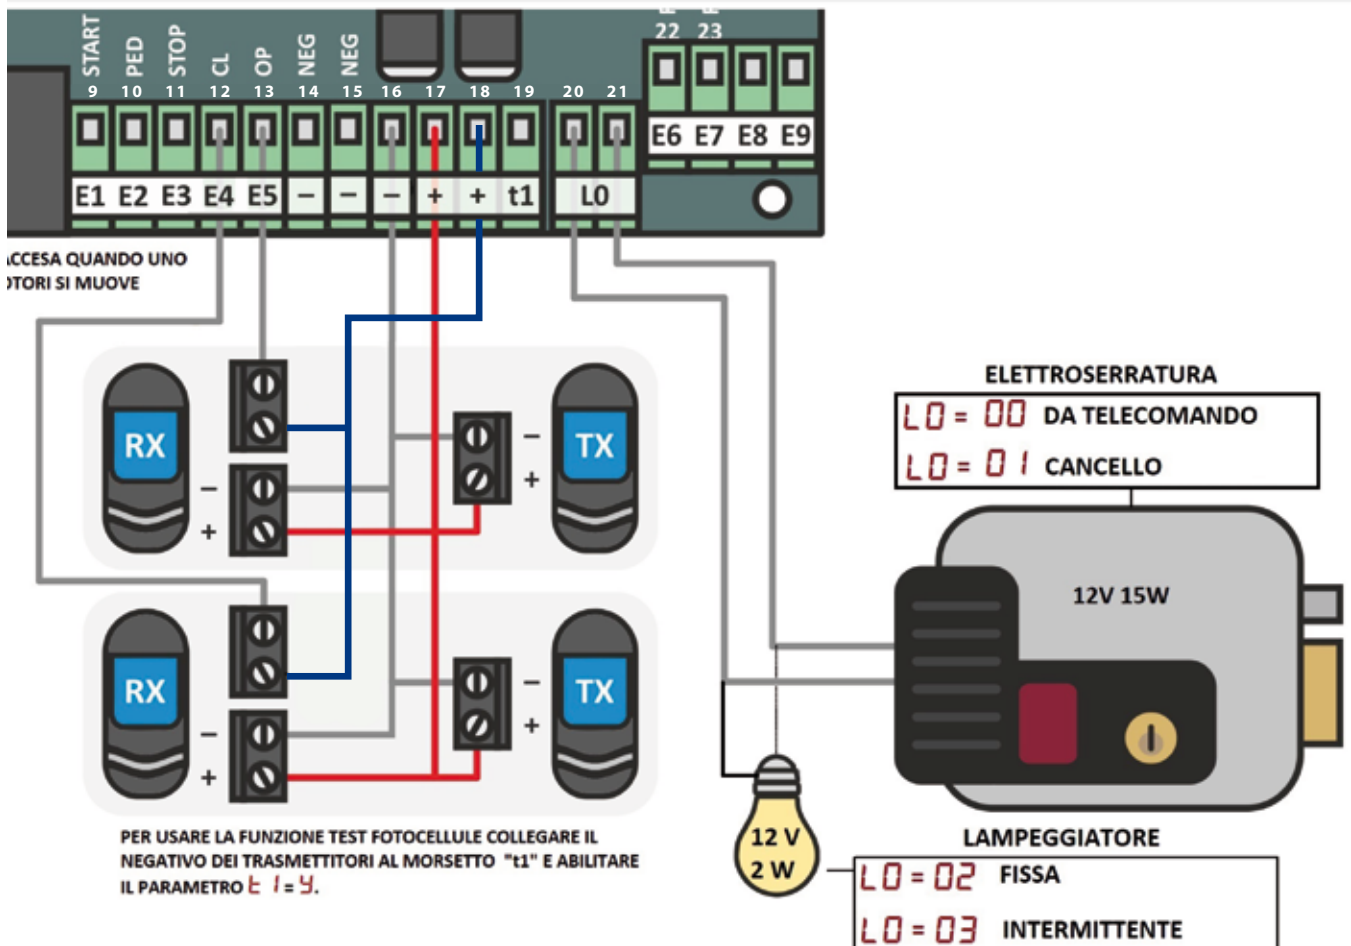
START PED STOP CL OP NEG NEG
9 10 11 12 13 14 15 16 17 18 19 20 21 22 23
E1 E2 E3 E4 E5 – – – + + t1 L0 E6 E7 E8 E9

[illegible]CCESA QUANDO UNO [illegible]TORI SI MUOVE

RX
–
+
–
+
TX

RX
–
+
–
+
TX

ELETTROSERRATURA
L0 = 00 DA TELECOMANDO
L0 = 01 CANCELLO

12V 15W

12 V
2 W

LAMPEGGIATORE
L0 = 02 FISSA
L0 = 03 INTERMITTENTE

PER USARE LA FUNZIONE TEST FOTOCELLULE COLLEGARE IL NEGATIVO DEI TRASMETTITORI AL MORSETTO "t1" E ABILITARE IL PARAMETRO t1 = Y.